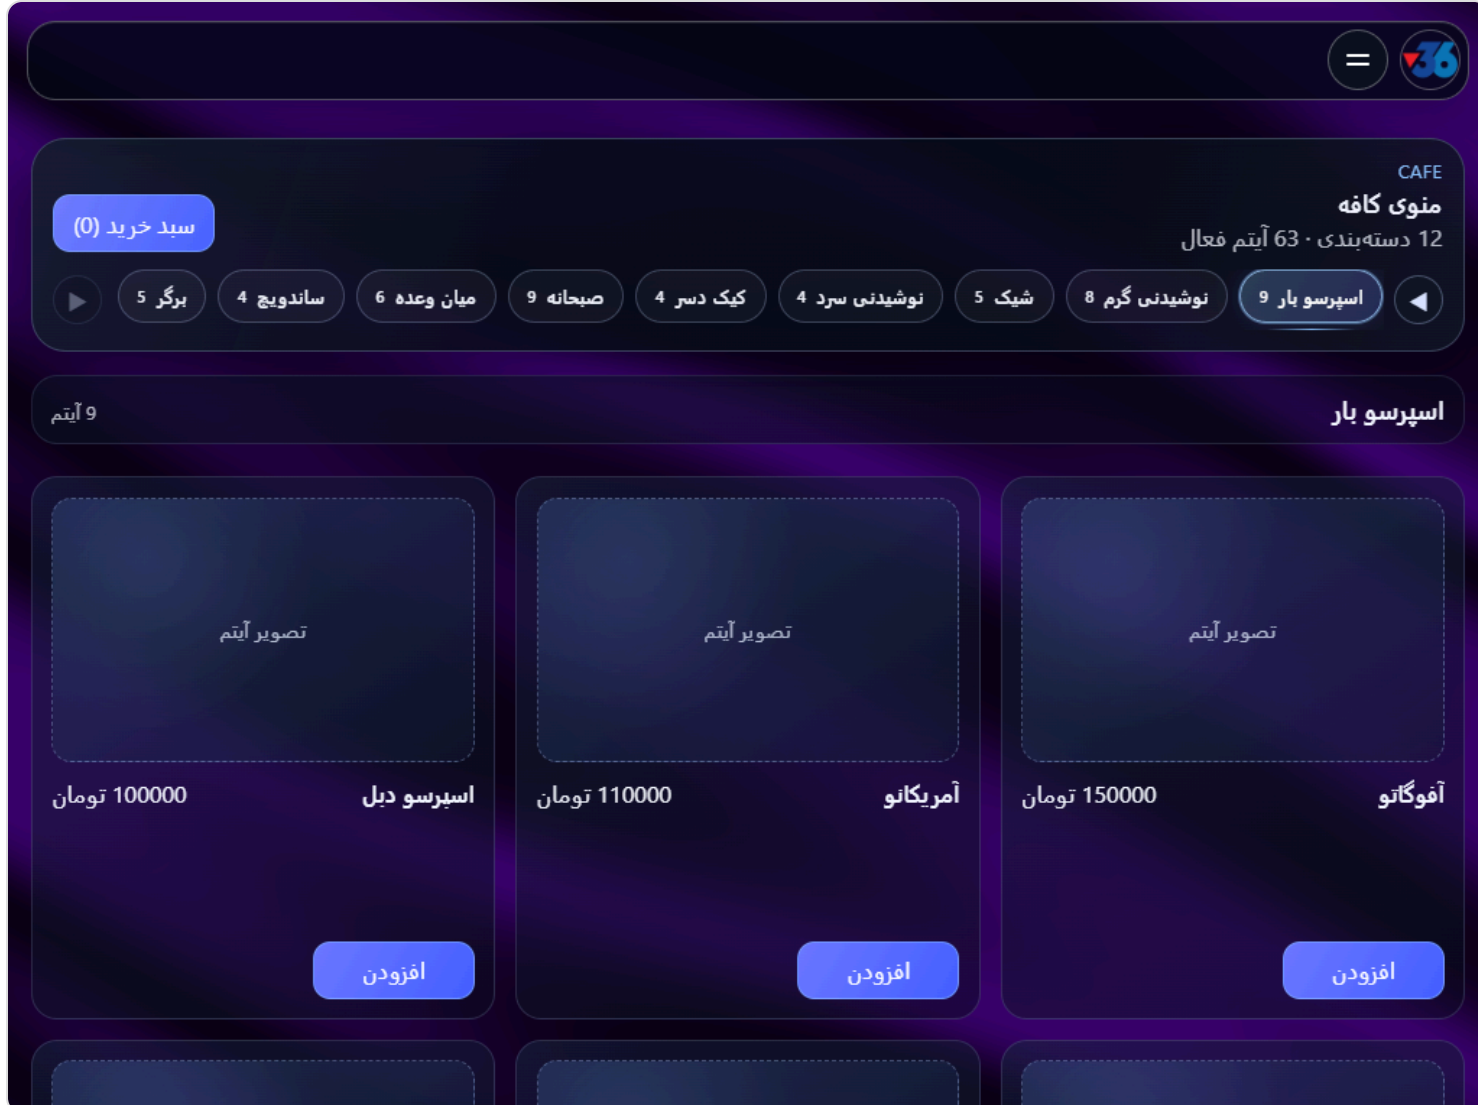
36

CAFE
منوی کافه
12 دسته‌بندی · 63 آیتم فعال

سبد خرید (0)

اسپرسو بار 9
نوشیدنی گرم 8
شیک 5
نوشیدنی سرد 4
کیک دسر 4
صبحانه 9
میان وعده 6
ساندویچ 4
برگر 5

اسپرسو بار
9 آیتم

تصویر آیتم
آفوگاتو
150000 تومان
افزودن

تصویر آیتم
آمریکانو
110000 تومان
افزودن

تصویر آیتم
اسپرسو دبل
100000 تومان
افزودن